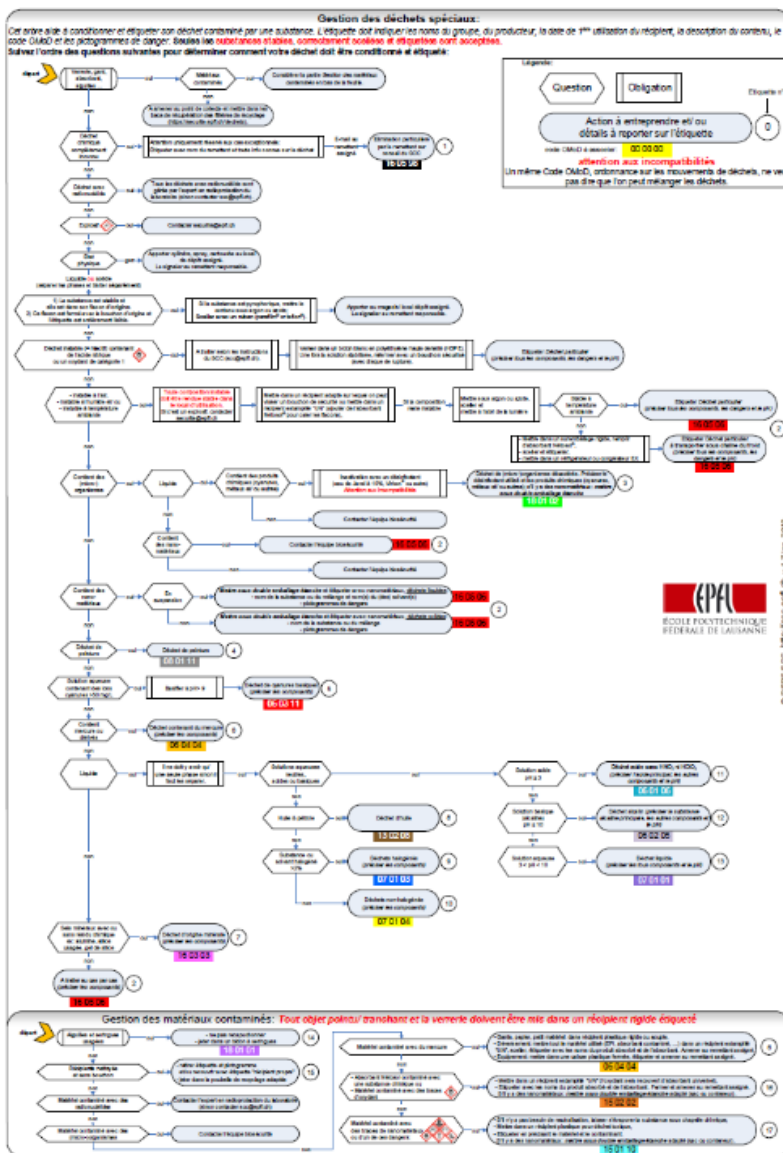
Gestion des déchets spéciaux:

Cet arbre aide à conditionner et étiqueter son déchet contaminé par une substance. L'étiquette doit indiquer les noms du groupe, du producteur, la date de 1ère utilisation du récipient, la description du contenu, le code OMoD et les pictogrammes de danger. Seules les substances stables, correctement isolées et étiquetées sont acceptées.
Suivez l'ordre des questions suivantes pour déterminer comment votre déchet doit être conditionné et étiqueté:

Légende:

Question

Obligation

Étiquette n°

Action à entreprendre et/ ou détails à reporter sur l'étiquette

0

code OMoD à associer 00 00 00

attention aux incompatibilités

Un même Code OMoD, ordonnance sur les mouvements de déchets, ne veut pas dire que l'on peut mélanger les déchets.

départ

Matériel contaminé

Consulter la partie Gestion des matériaux contaminés en bas de la feuille

oui

non

Déchet chimique complètement inconnu

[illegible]

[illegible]

1

16 05 06

Déchet avec radionuclides

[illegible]

Explosif

Contacter securite@epfl.ch

Gaz (Physique)

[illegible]

Liquide ou solide (séparer les phases et traiter séparément)

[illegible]

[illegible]

Déchet instable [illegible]

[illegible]

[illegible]

Étiqueter Déchet particulier

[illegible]

Étiqueter Déchet particulier

16 05 06

2

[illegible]

Étiqueter Déchet particulier

16 05 06

Contient des (micro) organismes

Liquide

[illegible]

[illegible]

3

18 01 02

Contacter l'équipe biosécurité

Contient des nano-matériaux

Contacter l'équipe biosécurité

16 05 06

2

Contacter l'équipe biosécurité

Contient des nano-matériaux

En suspension

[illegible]

16 05 06

2

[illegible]

16 05 06

Déchet de peinture

Déchet de peinture

08 01 11

4

Solution aqueuse contenant des cyanures

Basifier à pH > 9

Déchet de cyanures basiques (préciser les composants)

06 03 11

5

Contient mercure ou dérivés

Déchet contenant du mercure (préciser les composants)

06 04 04

6

Liquide

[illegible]

Solution aqueuse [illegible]

Solution acide pH ≤ 3

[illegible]

06 01 06

11

Solution basique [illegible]

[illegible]

06 02 05

12

Solution aqueuse 3 < pH < 10

Déchet liquide (préciser tous les composants et le pH)

07 01 01

13

Huile & pétrole

Déchet d'huile

13 02 05

8

Substance ou solvant halogéné

Déchets halogénés (préciser les composants)

07 01 03

9

Déchets non halogénés

07 01 04

10

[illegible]

Déchet d'origine minérale (préciser les composants)

16 03 03

7

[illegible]

16 05 06

2

EPFL
ÉCOLE POLYTECHNIQUE FÉDÉRALE DE LAUSANNE

Gestion des matériaux contaminés: Tout objet pointu/ tranchant et la verrerie doivent être mis dans un récipient rigide étiqueté

départ

Aiguilles et seringues

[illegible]

18 01 01

14

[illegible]

15

Matériel contaminé avec des radionuclides

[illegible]

Matériel contaminé avec des microorganismes

Contacter l'équipe biosécurité

Matériel contaminé avec du mercure

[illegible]

06 04 04

5

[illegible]

15 02 02

16

Matériel contaminé avec des traces de nanomatériaux ou d'un de ces dangers

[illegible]

15 01 10

17